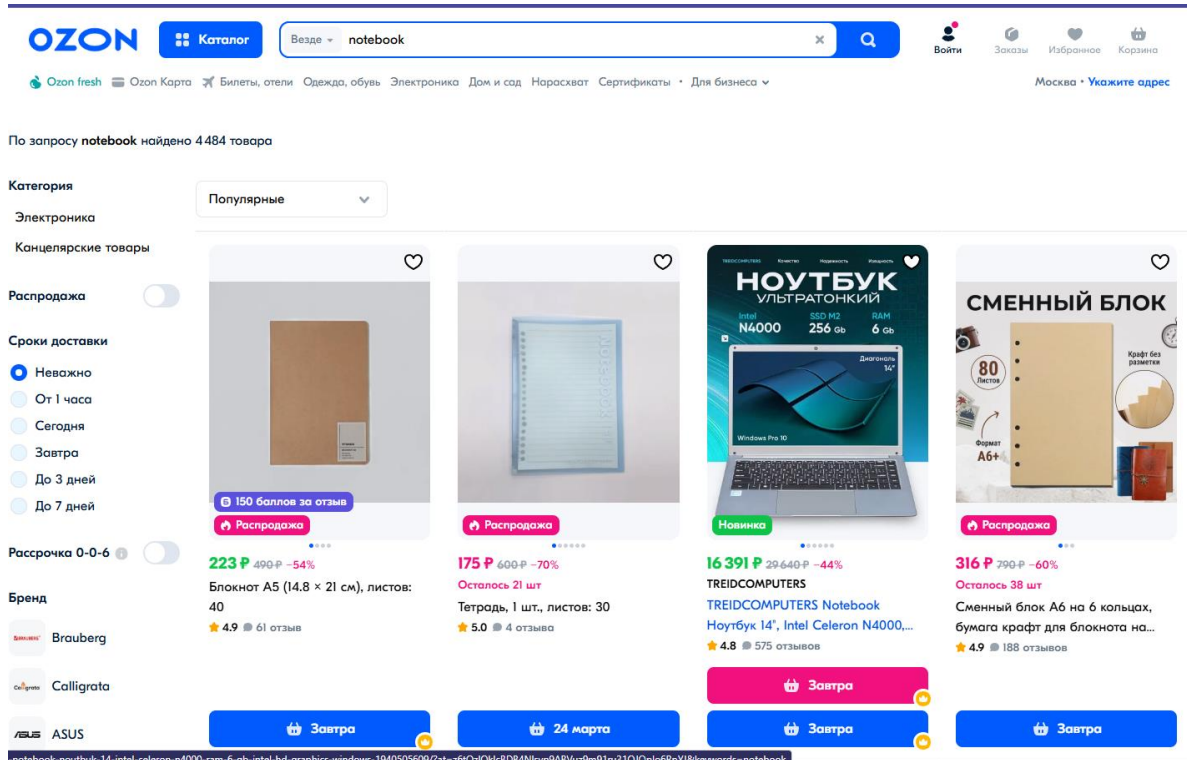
OZON Каталог Везде notebook

Войти Заказы Избранное Корзина

Ozon fresh Ozon Карта Билеты, отели Одежда, обувь Электроника Дом и сад Нарасхват Сертификаты • Для бизнеса

Москва • Укажите адрес

По запросу notebook найдено 4 484 товара

Категория
Электроника
Канцелярские товары

Распродажа

Сроки доставки
Неважно
От 1 часа
Сегодня
Завтра
До 3 дней
До 7 дней

Рассрочка 0-0-6

Бренд
Brauberg
Calligrata
ASUS

Популярные

150 баллов за отзыв
Распродажа
223 ₽ 490 ₽ −54%
Блокнот А5 (14.8 × 21 см), листов: 40
4.9 61 отзыв
Завтра

Распродажа
175 ₽ 600 ₽ −70%
Осталось 21 шт
Тетрадь, 1 шт., листов: 30
5.0 4 отзыва
24 марта

TREIDCOMPUTERS Качество Надежность Низкая цена
НОУТБУК УЛЬТРАТОНКИЙ
Intel N4000 SSD M2 256 Gb RAM 6 Gb
Диагональ 14"
Windows Pro 10
Новинка
16 391 ₽ 29 640 ₽ −44%
TREIDCOMPUTERS
TREIDCOMPUTERS Notebook Ноутбук 14", Intel Celeron N4000,...
4.8 575 отзывов
Завтра
Завтра

СМЕННЫЙ БЛОК
80 Листов
Крафт без разметки
Формат А6+
Распродажа
316 ₽ 790 ₽ −60%
Осталось 38 шт
Сменный блок А6 на 6 кольцах, бумага крафт для блокнота на...
4.9 188 отзывов
Завтра

notebook-noutbuk-14-intel-celeron-n4000-ram-6-gb-intel-hd-graphics-windows-1940505609/?at=z6tOzlOkJcBD8NIrvp9ABVuz9m91ru21QJQnlo6RnXJ&keywords=notebook